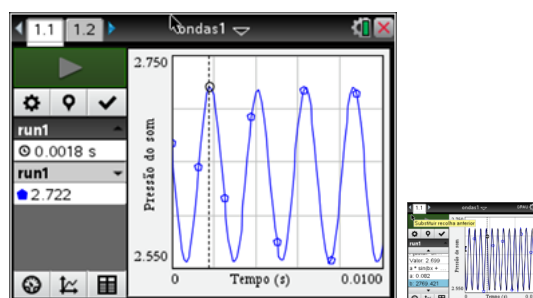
1.1 1.2 ondas1

run1
0.0018 s
run1
2.722

2.750
2.550
Pressão do som
0
Tempo (s)
0.0100

1.1 ondas1
Substituir recolha anterior
run1
Valor: 2.699
a * sin(b*x+
a: 0.082
b: 2769.421
Pressão do som
Tempo (s)